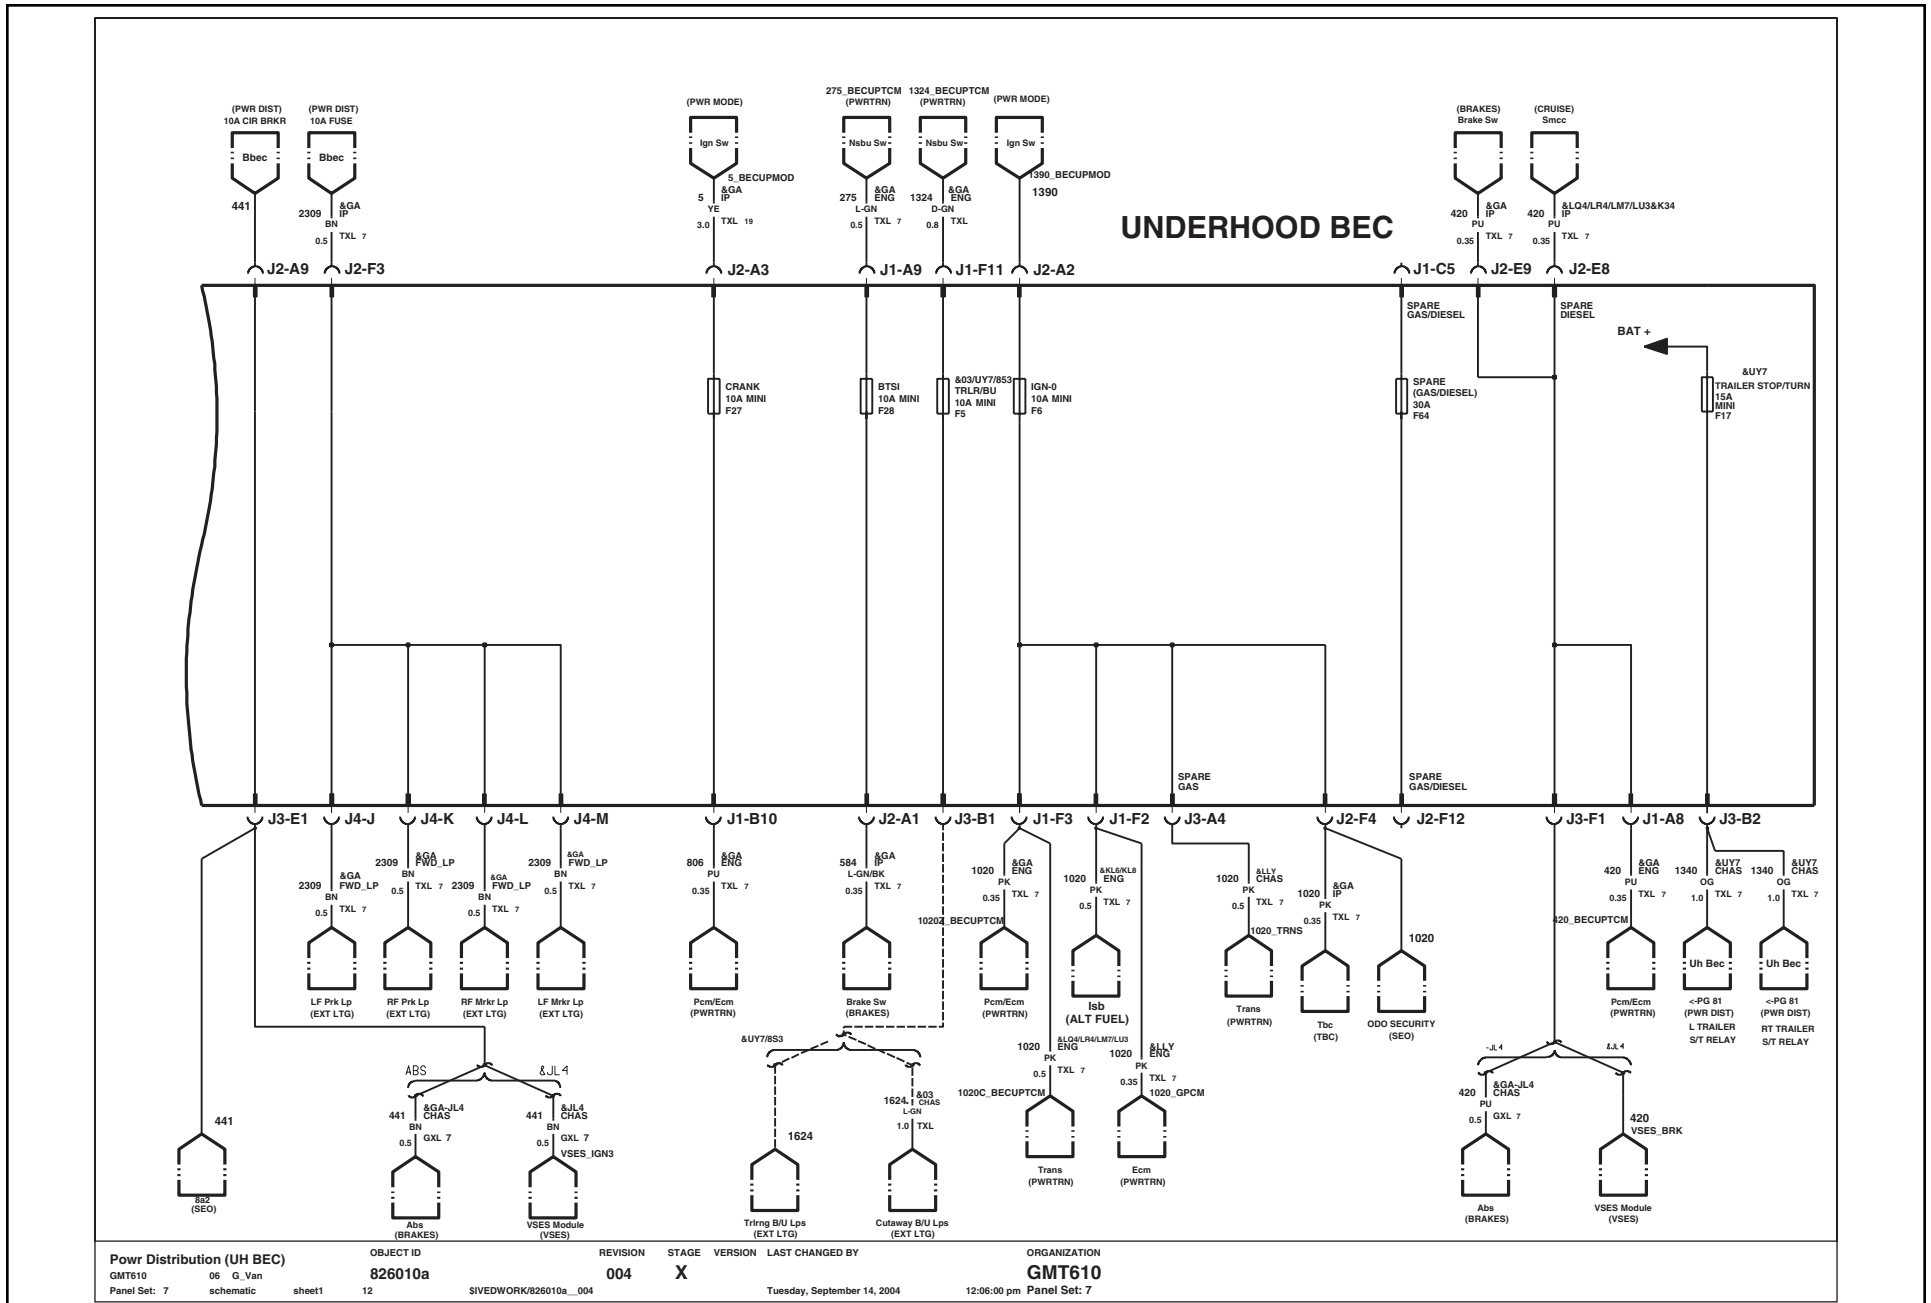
(PWR DIST)
10A CIR BRKR
Bbec
441

(PWR DIST)
10A FUSE
Bbec
2309 &GA IP
BN
0.5 TXL 7

(PWR MODE)
Ign Sw
5_BECUPMOD
5 &GA IP
YE
3.0 TXL 19

275_BECUPTCM
(PWRTRN)
Nsbu Sw
275 &GA ENG
L-GN
0.5 TXL 7

1324_BECUPTCM
(PWRTRN)
Nsbu Sw
1324 &GA ENG
D-GN
0.8 TXL

(PWR MODE)
Ign Sw
1390_BECUPMOD
1390

UNDERHOOD BEC

(BRAKES)
Brake Sw
420 &GA IP
PU
0.35 TXL 7

(CRUISE)
Smcc
420 &LQ4/LR4/LM7/LU3&K34 IP
PU
0.35 TXL 7

J2-A9 J2-F3 J2-A3 J1-A9 J1-F11 J2-A2 J1-C5 J2-E9 J2-E8

SPARE GAS/DIESEL
SPARE DIESEL
BAT +

CRANK 10A MINI F27
BTSI 10A MINI F28
&03/UY7/8S3 TRLR/BU 10A MINI F5
IGN-0 10A MINI F6
SPARE (GAS/DIESEL) 30A F64
&UY7 TRAILER STOP/TURN 15A MINI F17

SPARE GAS
SPARE GAS/DIESEL

J3-E1 J4-J J4-K J4-L J4-M J1-B10 J2-A1 J3-B1 J1-F3 J1-F2 J3-A4 J2-F4 J2-F12 J3-F1 J1-A8 J3-B2

2309 &GA FWD_LP BN 0.5 TXL 7
LF Prk Lp (EXT LTG)
2309 &GA FWD_LP BN 0.5 TXL 7
RF Prk Lp (EXT LTG)
2309 &GA FWD_LP BN 0.5 TXL 7
RF Mrkr Lp (EXT LTG)
2309 &GA FWD_LP BN 0.5 TXL 7
LF Mrkr Lp (EXT LTG)

806 &GA ENG PU 0.35 TXL 7
Pcm/Ecm (PWRTRN)

584 &GA IP L-GN/BK 0.35 TXL 7
Brake Sw (BRAKES)

1020 &GA ENG PK 0.35 TXL 7
1020Z_BECUPTCM
Pcm/Ecm (PWRTRN)

1020 &KL6/KL8 ENG PK 0.5 TXL 7
Isb (ALT FUEL)

1020 &LLY CHAS PK 0.5 TXL 7
1020_TRNS
Trans (PWRTRN)

1020 &GA IP PK 0.35 TXL 7
Tbc (TBC)

1020
ODO SECURITY (SEO)

420 &GA ENG PU 0.35 TXL 7
420_BECUPTCM
Pcm/Ecm (PWRTRN)

1340 &UY7 CHAS OG 1.0 TXL 7
Uh Bec
<-PG 81 (PWR DIST) L TRAILER S/T RELAY

1340 &UY7 CHAS OG 1.0 TXL 7
Uh Bec
<-PG 81 (PWR DIST) RT TRAILER S/T RELAY

1020 &LQ4/LR4/LM7/LU3 ENG PK 0.5 TXL 7
1020C_BECUPTCM
Trans (PWRTRN)

1020 &LLY ENG PK 0.35 TXL 7
1020_GPCM
Ecm (PWRTRN)

&UY7/8S3
1624
Trlrng B/U Lps (EXT LTG)
1624 &03 CHAS L-GN 1.0 TXL
Cutaway B/U Lps (EXT LTG)

441
8a2 (SEO)

ABS &JL4
441 &GA-JL4 CHAS BN 0.5 GXL 7
Abs (BRAKES)
441 &JL4 CHAS BN 0.5 GXL 7
VSES_IGN3
VSES Module (VSES)

-JL4 &JL4
420 &GA-JL4 CHAS PU 0.5 GXL 7
Abs (BRAKES)
420 VSES_BRK
VSES Module (VSES)

Powr Distribution (UH BEC)
GMT610 06 G_Van
Panel Set: 7 schematic sheet1 12
OBJECT ID
826010a
$IVEDWORK/826010a__004
REVISION
004
STAGE
X
VERSION LAST CHANGED BY
Tuesday, September 14, 2004 12:06:00 pm
ORGANIZATION
GMT610
Panel Set: 7